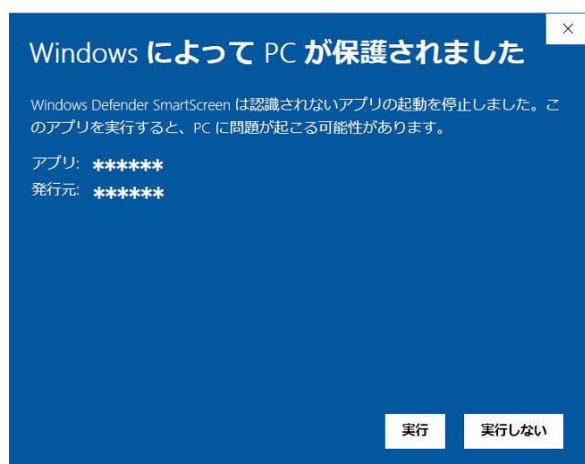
×

Windows によって PC が保護されました

Windows Defender SmartScreen は認識されないアプリの起動を停止しました。このアプリを実行すると、PC に問題が起こる可能性があります。

アプリ: ******
発行元: ******

実行 実行しない